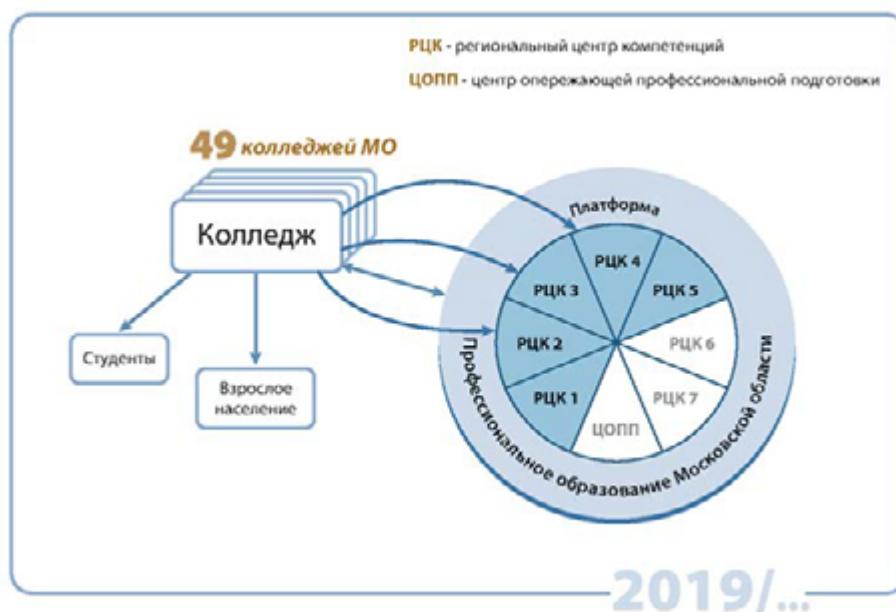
РЦК - региональный центр компетенций

ЦОПП - центр опережающей профессиональной подготовки

49 колледжей МО

Колледж

Студенты

Взрослое население

Платформа

РЦК 4

РЦК 3

РЦК 5

РЦК 2

РЦК 6

РЦК 1

РЦК 7

ЦОПП

Профессиональное образование Московской области

2019/...